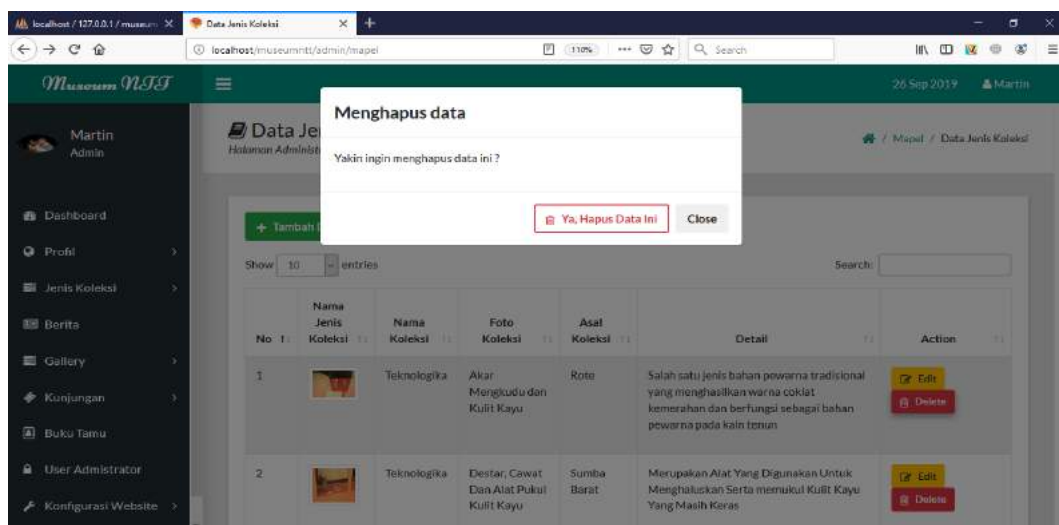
localhost / 127.0.0.1 / museum ×
Data Jenis Koleksi ×
+

localhost/museumntt/admin/mapel
110%
Search

Museum NTT
26 Sep 2019
Martin

Martin
Admin

Dashboard
Profil
Jenis Koleksi
Berita
Gallery
Kunjungan
Buku Tamu
User Administrator
Konfigurasi Website

Data Je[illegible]
Halaman Administ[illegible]

Mapel / Data Jenis Koleksi

Menghapus data

Yakin ingin menghapus data ini ?

Ya, Hapus Data Ini
Close

+ Tambah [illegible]

Show 10 entries
Search:

| No | Nama Jenis Koleksi | Nama Koleksi | Foto Koleksi | Asal Koleksi | Detail | Action |
|---|---|---|---|---|---|---|
| 1 | | Teknologika | Akar Mengkudu dan Kulit Kayu | Rote | Salah satu jenis bahan pewarna tradisional yang menghasilkan warna coklat kemerahan dan berfungsi sebagai bahan pewarna pada kain tenun | Edit Delete |
| 2 | | Teknologika | Destar, Cawat Dan Alat Pukul Kulit Kayu | Sumba Barat | Merupakan Alat Yang Digunakan Untuk Menghaluskan Serta memukul Kulit Kayu Yang Masih Keras | Edit Delete |